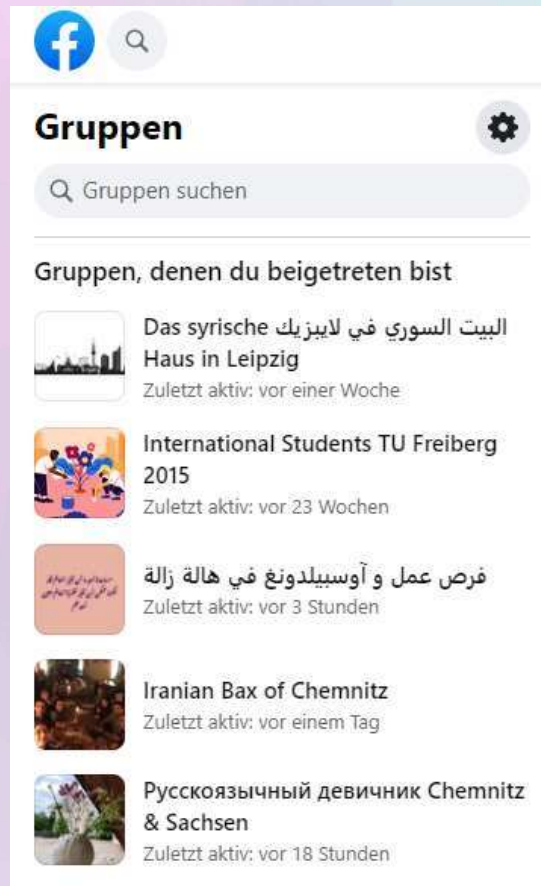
Gruppen

Gruppen suchen

Gruppen, denen du beigetreten bist

Das syrische البيت السوري في لايبزيك Haus in Leipzig
Zuletzt aktiv: vor einer Woche

International Students TU Freiberg 2015
Zuletzt aktiv: vor 23 Wochen

فرص عمل و آوسبيلدونغ في هالة زالة
Zuletzt aktiv: vor 3 Stunden

Iranian Bax of Chemnitz
Zuletzt aktiv: vor einem Tag

Русскоязычный девичник Chemnitz & Sachsen
Zuletzt aktiv: vor 18 Stunden